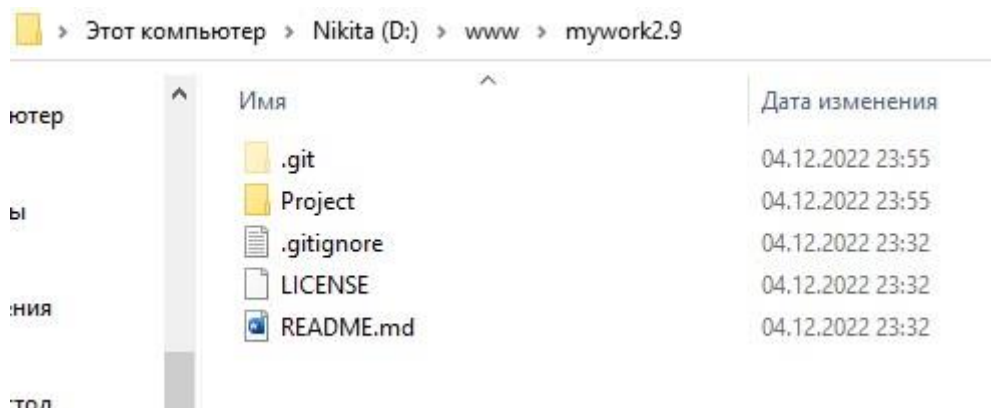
> Этот компьютер > Nikita (D:) > www > mywork2.9

ютер

ы

:ния

:тол

| Имя | Дата изменения |
|---|---|
| .git | 04.12.2022 23:55 |
| Project | 04.12.2022 23:55 |
| .gitignore | 04.12.2022 23:32 |
| LICENSE | 04.12.2022 23:32 |
| README.md | 04.12.2022 23:32 |